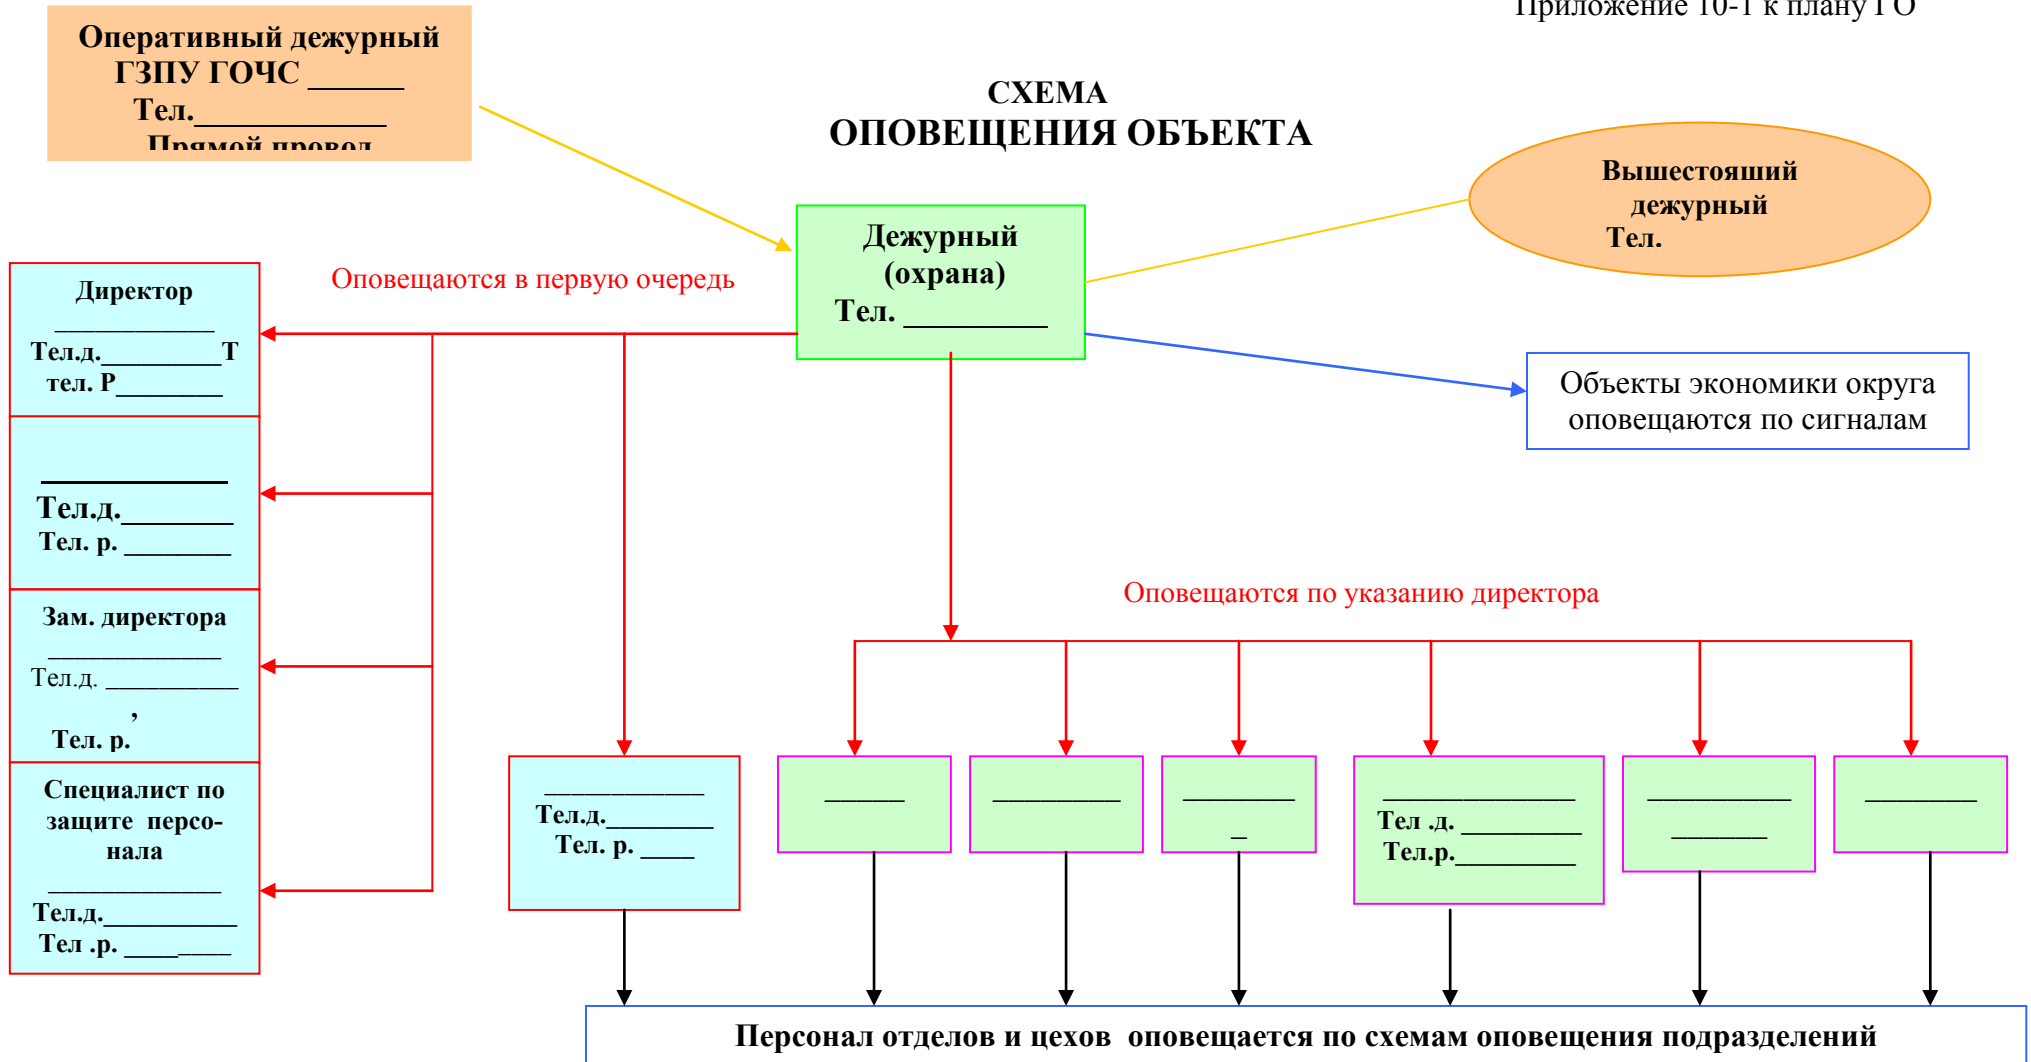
Приложение 10-1 к плану ГО

Оперативный дежурный ГЗПУ ГОЧС ______
Тел.____________
Прямой провод

СХЕМА
ОПОВЕЩЕНИЯ ОБЪЕКТА

Вышестояший дежурный
Тел.

Дежурный (охрана)
Тел. _________

Оповещаются в первую очередь

Директор
___________
Тел.д.________Т
тел. Р_______

___________
Тел.д._______
Тел. р. _______

Зам. директора
____________
Тел.д. _________
,
Тел. р.

Специалист по защите персонала
____________
Тел.д.__________
Тел .р. ____ ____

Объекты экономики округа оповещаются по сигналам

Оповещаются по указанию директора

___________
Тел.д.________
Тел. р. ____

______

_________

________
_

_____________
Тел .д. ________
Тел.р.________

__________
_______

________

Персонал отделов и цехов оповещается по схемам оповещения подразделений